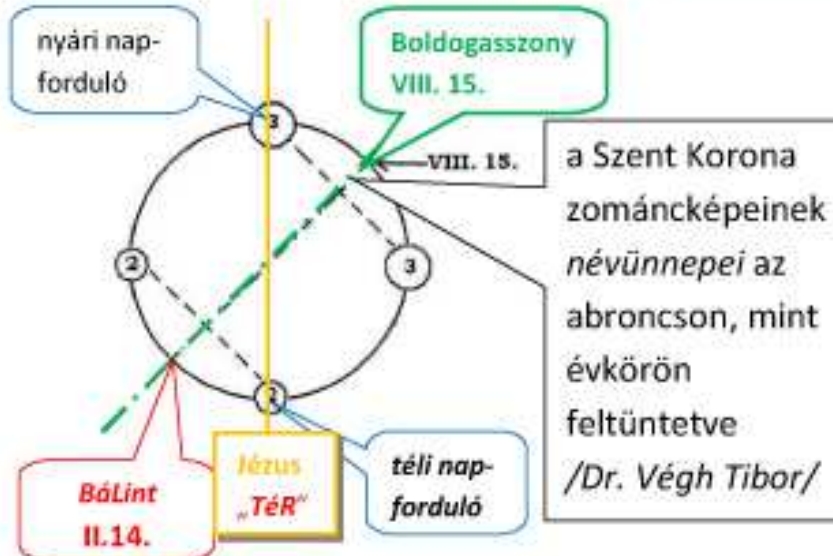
nyári napforduló

Boldogasszony VIII. 15.

3

VIII. 15.

a Szent Korona zománcképeinek névünnepei az abroncson, mint évkörön feltüntetve /Dr. Végh Tibor/

2

3

2

Jézus „TéR”

téli napforduló

BáLint II.14.